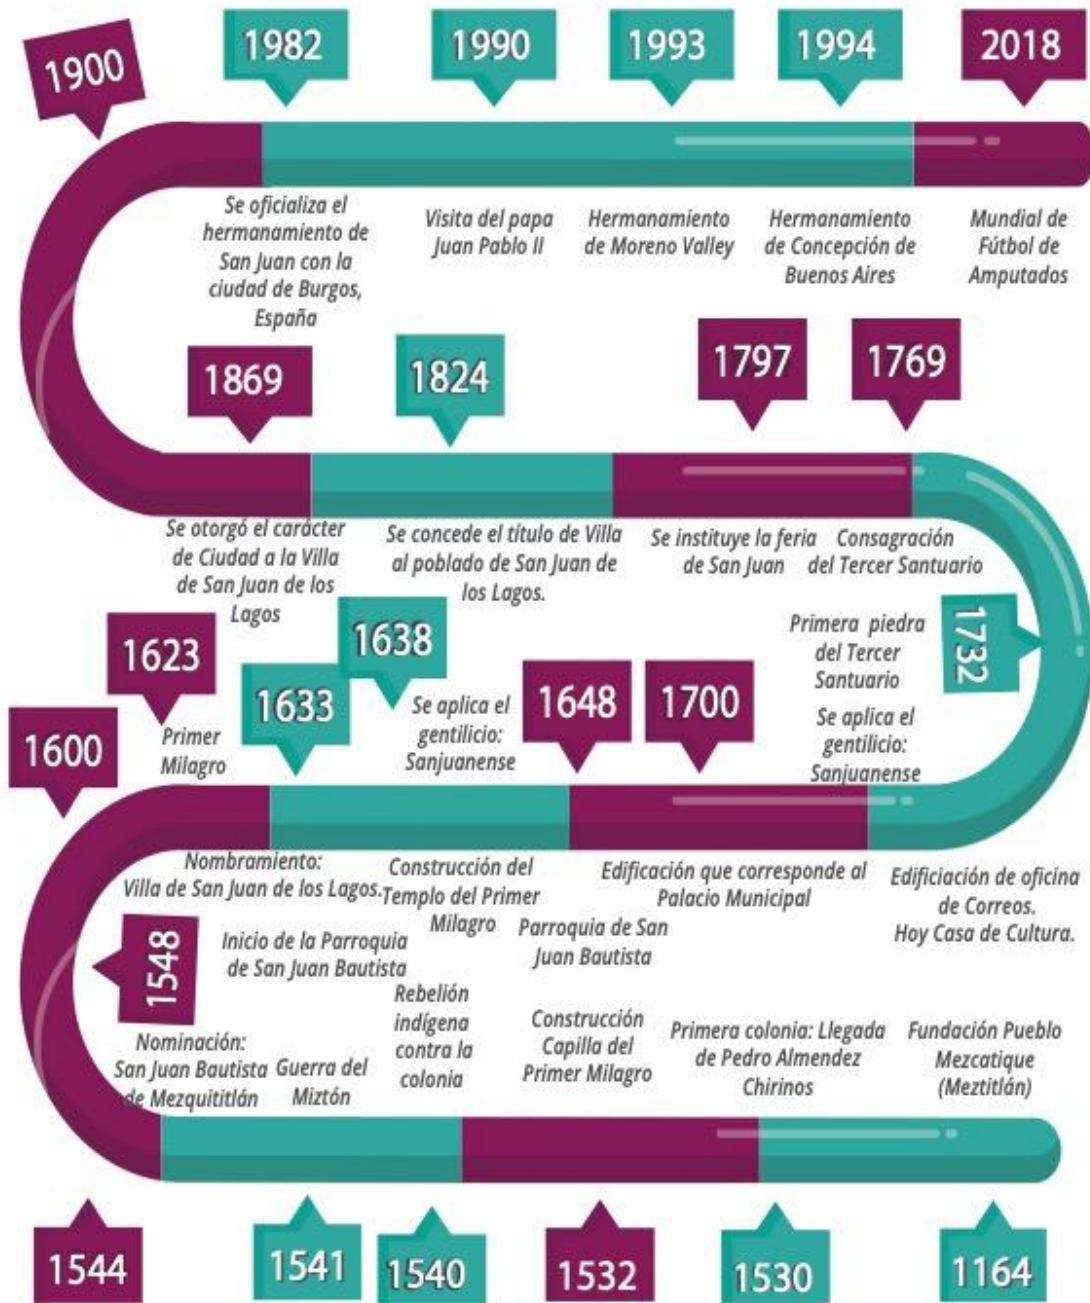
1900

1982

1990

1993

1994

2018

Se oficializa el hermanamiento de San Juan con la ciudad de Burgos, España

Visita del papa Juan Pablo II

Hermanamiento de Moreno Valley

Hermanamiento de Concepción de Buenos Aires

Mundial de Fútbol de Amputados

1869

1824

1797

1769

Se otorgó el carácter de Ciudad a la Villa de San Juan de los Lagos

Se concede el título de Villa al poblado de San Juan de los Lagos.

Se instituye la feria de San Juan

Consagración del Tercer Santuario

1732

Primera piedra del Tercer Santuario

1623

1638

1633

Primer Milagro

1600

Se aplica el gentilicio: Sanjuanense

1648

1700

Se aplica el gentilicio: Sanjuanense

Nombramiento: Villa de San Juan de los Lagos.

Construcción del Templo del Primer Milagro

Edificación que corresponde al Palacio Municipal

Edificiación de oficina de Correos. Hoy Casa de Cultura.

1548

Inicio de la Parroquia de San Juan Bautista

Parroquia de San Juan Bautista

Rebelión indígena contra la colonia

Construcción Capilla del Primer Milagro

Primera colonia: Llegada de Pedro Almendez Chirinos

Fundación Pueblo Mezcatique (Meztitlán)

Nominación: San Juan Bautista de Mezquititlán

Guerra del Miztón

1544

1541

1540

1532

1530

1164